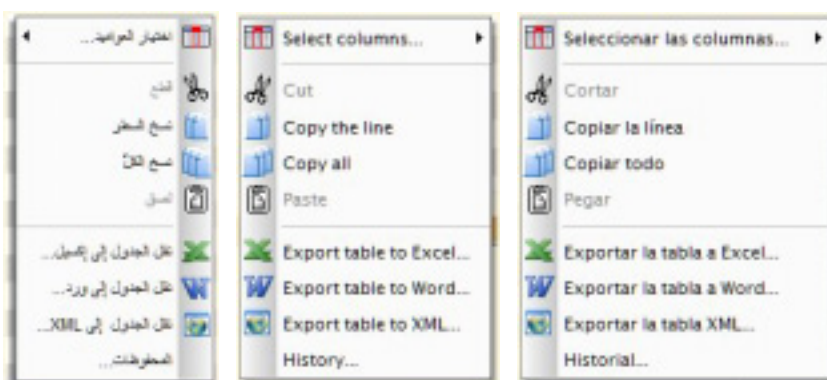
اختيار الأعمدة...
القص
نسخ السطر
نسخ الكل
لصق
نقل الجدول إلى إكسيل...
نقل الجدول إلى ورد...
نقل الجدول إلى XML...
المحفوظات...

Select columns...
Cut
Copy the line
Copy all
Paste
Export table to Excel...
Export table to Word...
Export table to XML...
History...

Seleccionar las columnas...
Cortar
Copiar la línea
Copiar todo
Pegar
Exportar la tabla a Excel...
Exportar la tabla a Word...
Exportar la tabla XML...
Historial...